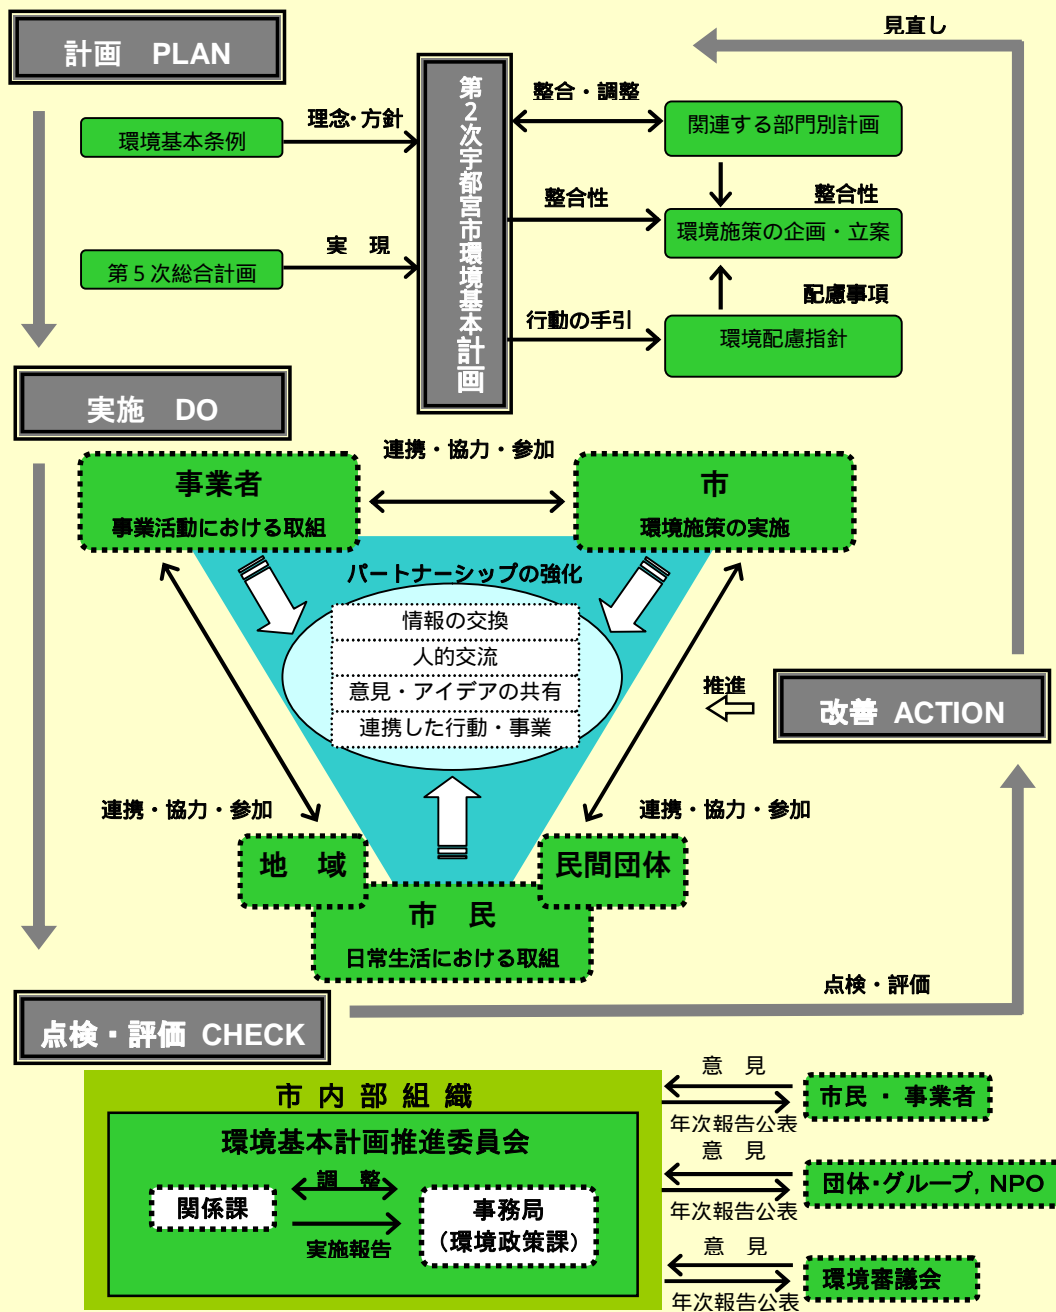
計画　PLAN

見直し

第2次宇都宮市環境基本計画

環境基本条例

理念･方針

第５次総合計画

実　現

整合・調整

関連する部門別計画

整合性

整合性

環境施策の企画・立案

配慮事項

行動の手引

環境配慮指針

実施　DO

連携・協力・参加

事業者

事業活動における取組

市

環境施策の実施

パートナーシップの強化

情報の交換

人的交流

意見・アイデアの共有

連携した行動・事業

推進

改善　ACTION

連携・協力・参加

連携・協力・参加

地　域

民間団体

市　民

日常生活における取組

点検・評価

点検・評価　CHECK

市 内 部 組 織

環境基本計画推進委員会

関係課

調　整

実施報告

事務局
（環境政策課）

意　見

年次報告公表

市民 ・ 事業者

意　見

年次報告公表

団体･グループ, NPO

意　見

年次報告公表

環境審議会